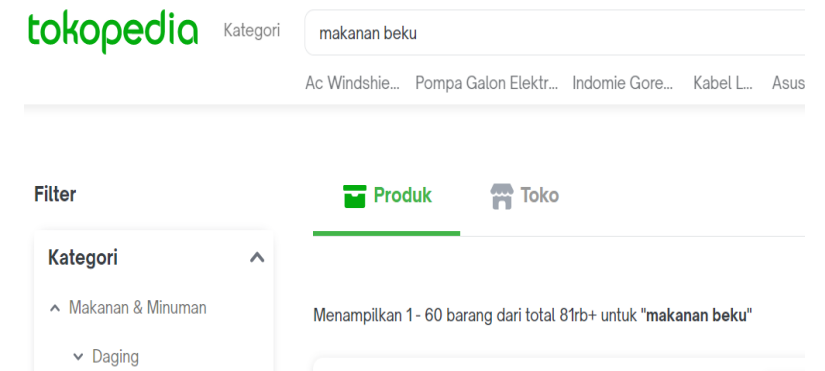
tokopedia Kategori makanan beku

Ac Windshie... Pompa Galon Elektr... Indomie Gore... Kabel L... Asus

Filter

Produk Toko

Kategori

Makanan & Minuman

Daging

Menampilkan 1 - 60 barang dari total 81rb+ untuk "makanan beku"